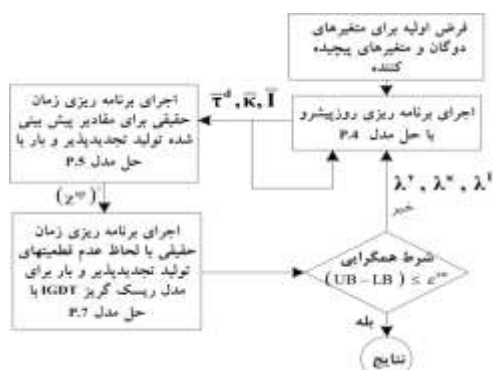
فرض اولیه برای متغیرهای دوگان و متغیرهای پیچیده کننده

اجرای برنامه ریزی روزپیشرو با حل مدل P.4

$\overline{\tau}^{d}, \overline{\kappa}, \overline{l}$

اجرای برنامه ریزی زمان حقیقی برای مقادیر پیش بینی شده تولید تجدیدپذیر و بار با حل مدل P.5

$(\chi^{w})$

اجرای برنامه ریزی زمان حقیقی با لحاظ عدم قطعیتهای تولید تجدیدپذیر و بار برای مدل ریسک گریز IGDT با حل مدل P.7

$\lambda^{r}, \lambda^{w}, \lambda^{l}$

خیر

شرط همگرایی
$(UB - LB) \leq \varepsilon^{er}$

بله

نتایج